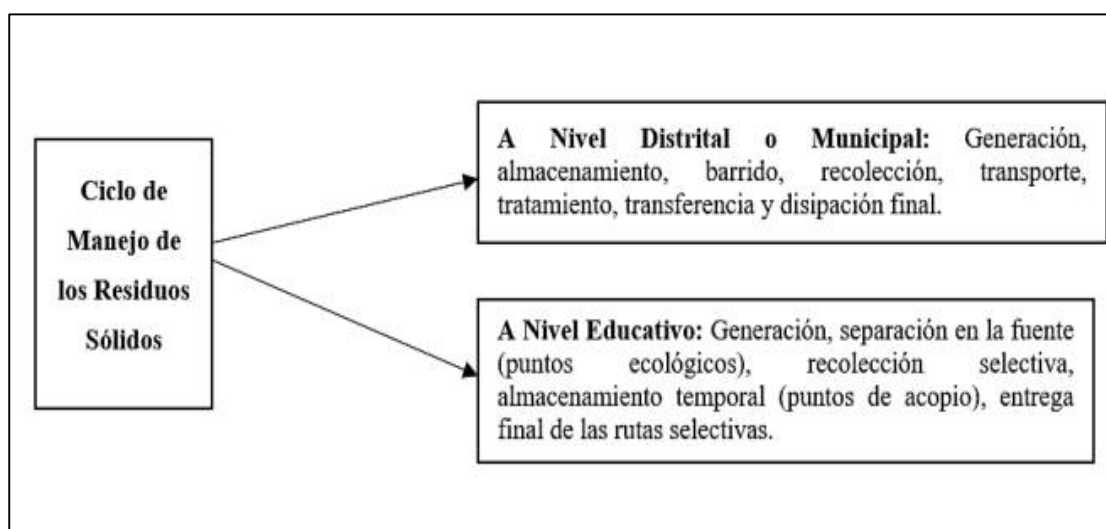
Ciclo de Manejo de los Residuos Sólidos

A Nivel Distrital o Municipal: Generación, almacenamiento, barrido, recolección, transporte, tratamiento, transferencia y disipación final.

A Nivel Educativo: Generación, separación en la fuente (puntos ecológicos), recolección selectiva, almacenamiento temporal (puntos de acopio), entrega final de las rutas selectivas.